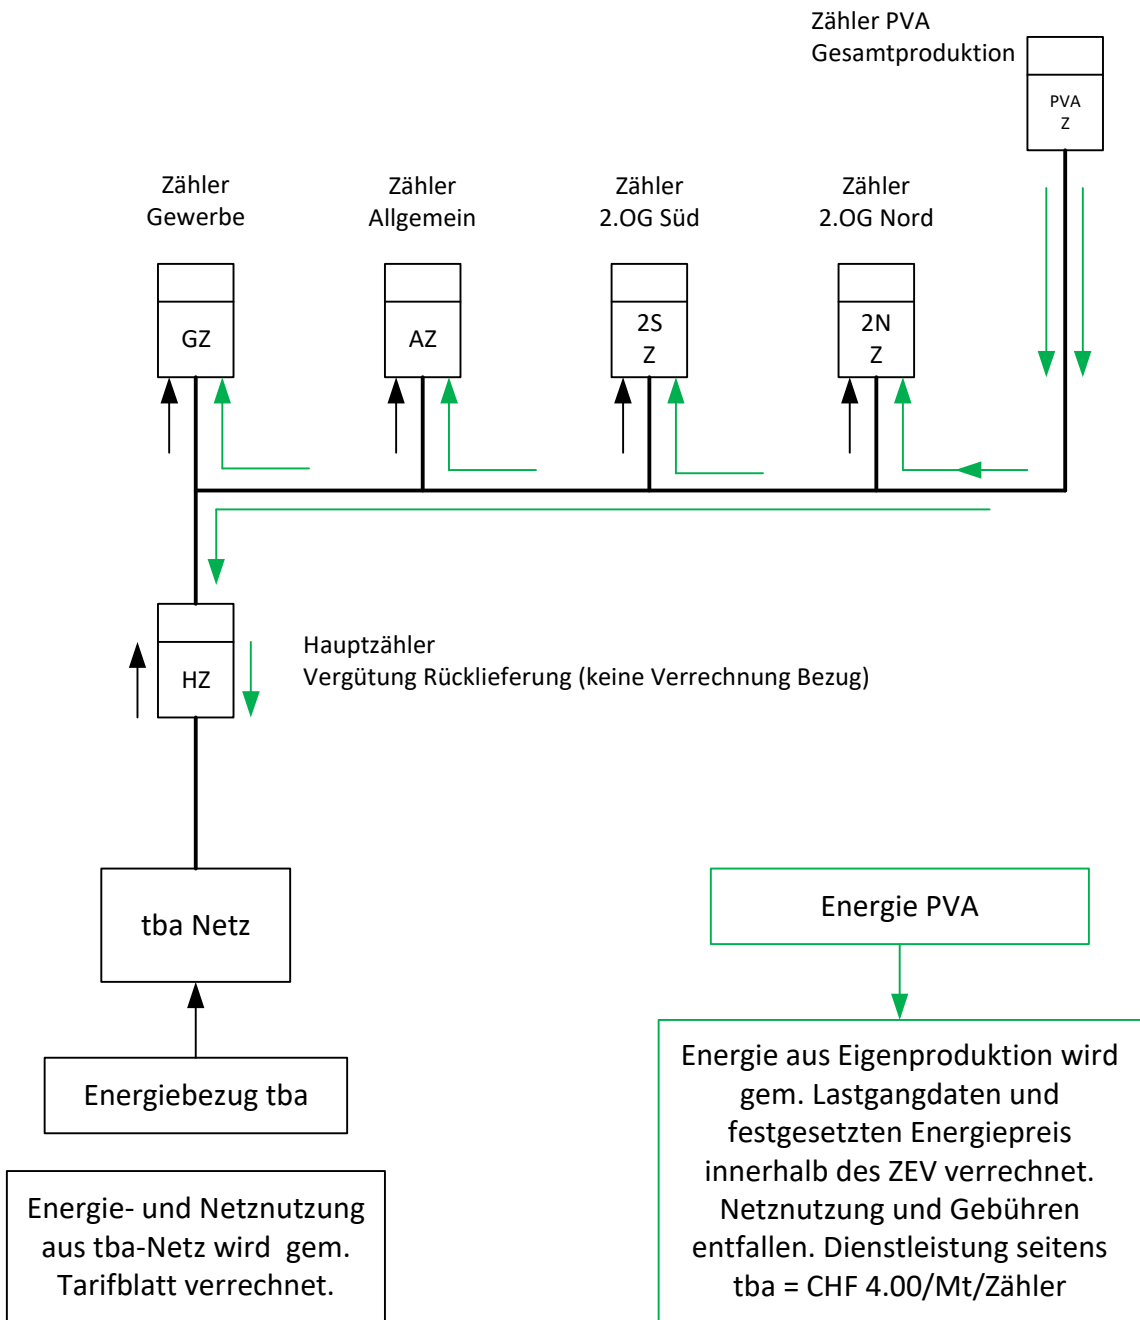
Zähler PVA
Gesamtproduktion

PVA
Z

Zähler
Gewerbe

Zähler
Allgemein

Zähler
2.OG Süd

Zähler
2.OG Nord

GZ

AZ

2S
Z

2N
Z

HZ

Hauptzähler
Vergütung Rücklieferung (keine Verrechnung Bezug)

tba Netz

Energiebezug tba

Energie- und Netznutzung aus tba-Netz wird gem. Tarifblatt verrechnet.

Energie PVA

Energie aus Eigenproduktion wird gem. Lastgangdaten und festgesetzten Energiepreis innerhalb des ZEV verrechnet. Netznutzung und Gebühren entfallen. Dienstleistung seitens tba = CHF 4.00/Mt/Zähler